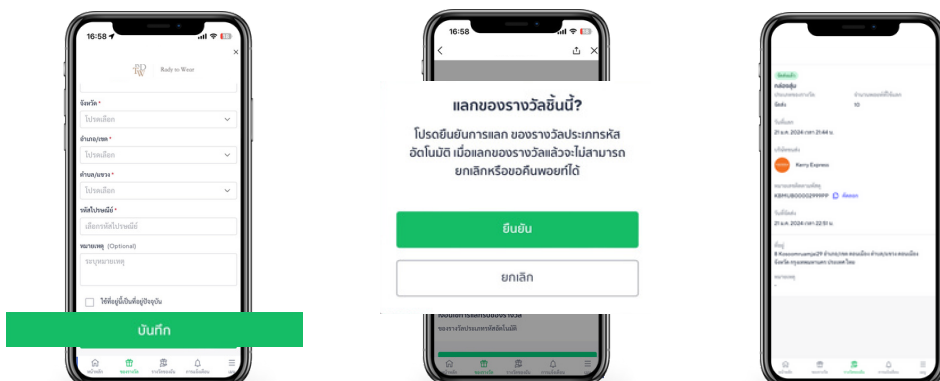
16:58

Rudy to Wear

จังหวัด *
โปรดเลือก
อำเภอ/เขต *
โปรดเลือก
ตำบล/แขวง *
โปรดเลือก
รหัสไปรษณีย์ *
เลือกรหัสไปรษณีย์
หมายเหตุ (Optional)
ระบุหมายเหตุ
ใช้ที่อยู่นี้เป็นที่อยู่ปัจจุบัน

บันทึก

16:58

แลกของรางวัลชิ้นนี้?
โปรดยืนยันการแลก ของรางวัลประเภทรหัสอัตโนมัติ เมื่อแลกของรางวัลแล้วจะไม่สามารถยกเลิกหรือขอคืนพอยท์ได้

ยืนยัน

ยกเลิก

ของรางวัลประเภทรหัสอัตโนมัติ

จัดส่งแล้ว
กล่องสุ่ม
จัดส่ง 10
21 ม.ค. 2024 เวลา 21:44 น.
Kerry Express
KBMUB0000299999 คัดลอก
21 ม.ค. 2024 เวลา 22:51 น.
ที่อยู่
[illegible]
หมายเหตุ
-